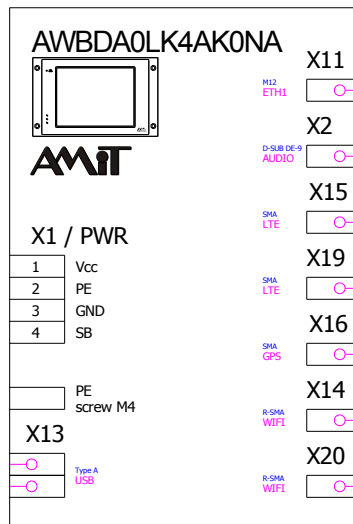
AWBDA0LK4AK0NA

AMiT

X1 / PWR

| 1 | Vcc |
|---|---|
| 2 | PE |
| 3 | GND |
| 4 | SB |

PE
screw M4

X13

Type A
USB

X11
M12
ETH1

X2
D-SUB DE-9
AUDIO

X15
SMA
LTE

X19
SMA
LTE

X16
SMA
GPS

X14
R-SMA
WIFI

X20
R-SMA
WIFI